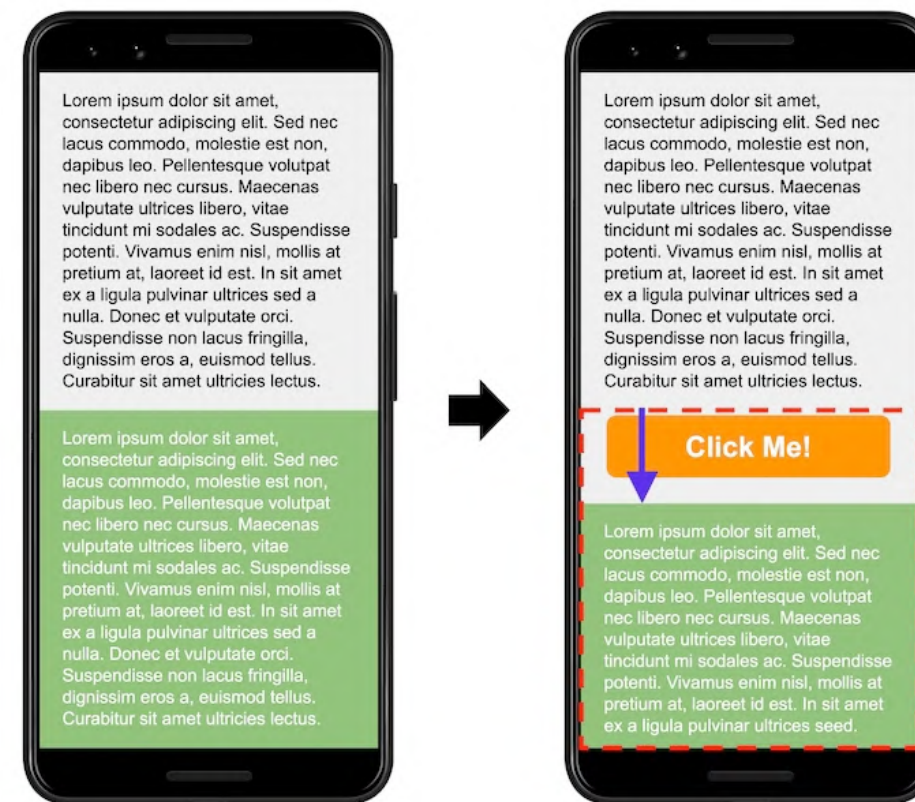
Lorem ipsum dolor sit amet, consectetur adipiscing elit. Sed nec lacus commodo, molestie est non, dapibus leo. Pellentesque volutpat nec libero nec cursus. Maecenas vulputate ultrices libero, vitae tincidunt mi sodales ac. Suspendisse potenti. Vivamus enim nisl, mollis at pretium at, laoreet id est. In sit amet ex a ligula pulvinar ultrices sed a nulla. Donec et vulputate orci. Suspendisse non lacus fringilla, dignissim eros a, euismod tellus. Curabitur sit amet ultricies lectus.

Lorem ipsum dolor sit amet, consectetur adipiscing elit. Sed nec lacus commodo, molestie est non, dapibus leo. Pellentesque volutpat nec libero nec cursus. Maecenas vulputate ultrices libero, vitae tincidunt mi sodales ac. Suspendisse potenti. Vivamus enim nisl, mollis at pretium at, laoreet id est. In sit amet ex a ligula pulvinar ultrices sed a nulla. Donec et vulputate orci. Suspendisse non lacus fringilla, dignissim eros a, euismod tellus. Curabitur sit amet ultricies lectus.

Lorem ipsum dolor sit amet, consectetur adipiscing elit. Sed nec lacus commodo, molestie est non, dapibus leo. Pellentesque volutpat nec libero nec cursus. Maecenas vulputate ultrices libero, vitae tincidunt mi sodales ac. Suspendisse potenti. Vivamus enim nisl, mollis at pretium at, laoreet id est. In sit amet ex a ligula pulvinar ultrices sed a nulla. Donec et vulputate orci. Suspendisse non lacus fringilla, dignissim eros a, euismod tellus. Curabitur sit amet ultricies lectus.

Click Me!

Lorem ipsum dolor sit amet, consectetur adipiscing elit. Sed nec lacus commodo, molestie est non, dapibus leo. Pellentesque volutpat nec libero nec cursus. Maecenas vulputate ultrices libero, vitae tincidunt mi sodales ac. Suspendisse potenti. Vivamus enim nisl, mollis at pretium at, laoreet id est. In sit amet ex a ligula pulvinar ultrices seed.